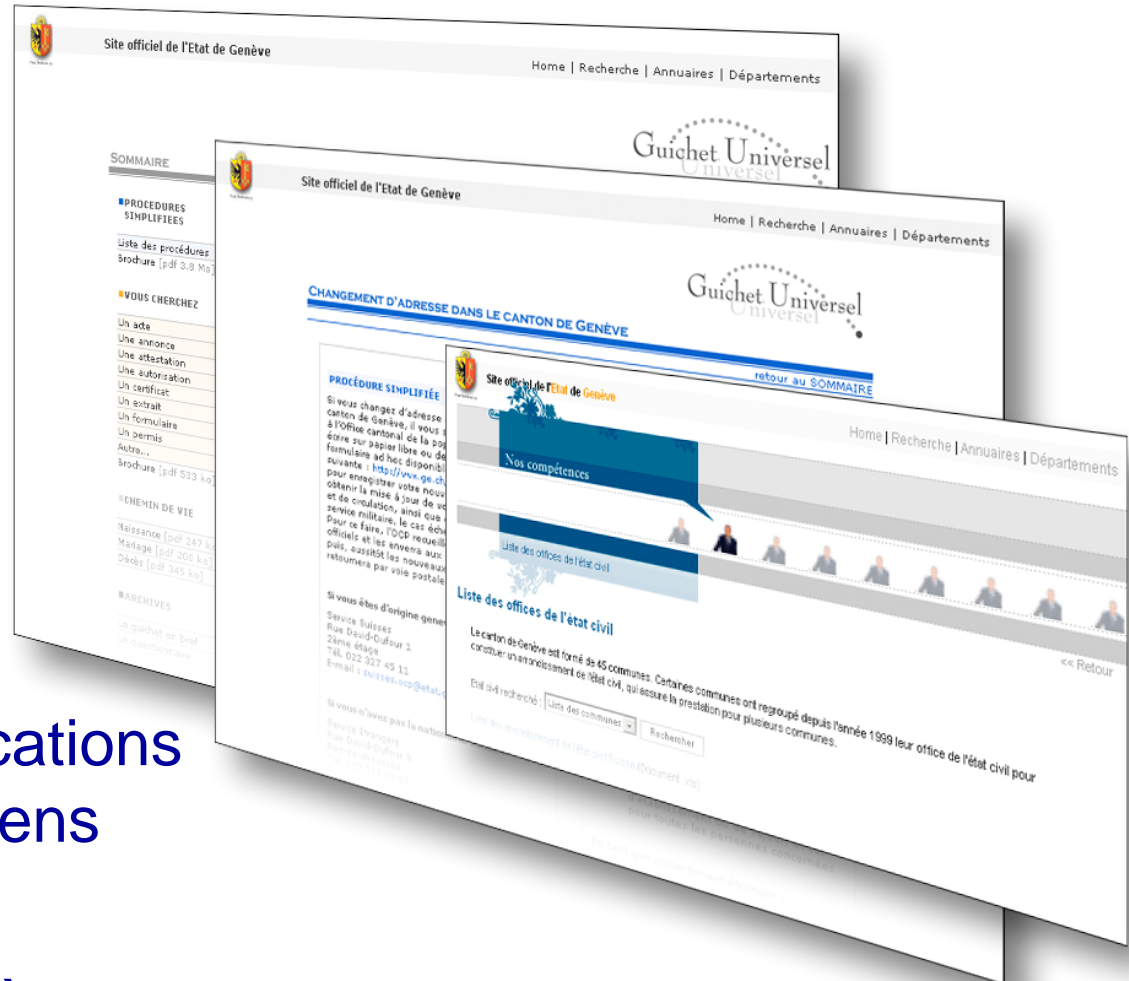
Site officiel de l'Etat de Genève

Home | Recherche | Annuaires | Départements

Guichet Universel

SOMMAIRE

PROCEDURES SIMPLIFIEES

Liste des procédures
Brochure [pdf 3.8 Mo]

VOUS CHERCHEZ

Un acte
Une annonce
Une attestation
Une autorisation
Un certificat
Un extrait
Un formulaire
Un permis
Autre...
Brochure [pdf 533 ko]

CHEMIN DE VIE

Naissance [pdf 247 ko]
Mariage [pdf 208 ko]
Décès [pdf 345 ko]

ARCHIVES

Site officiel de l'Etat de Genève

Home | Recherche | Annuaires | Départements

Guichet Universel

CHANGEMENT D'ADRESSE DANS LE CANTON DE GENÈVE

retour au SOMMAIRE

PROCÉDURE SIMPLIFIÉE

Si vous changez d'adresse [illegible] canton de Genève, il vous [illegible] à l'Office cantonal de la po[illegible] écrire sur papier libre ou de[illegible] formulaire ad hoc disponibl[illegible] suivante : http://www.ge.ch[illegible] pour enregistrer votre nouv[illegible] obtenir la mise à jour de vo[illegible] et de circulation, ainsi que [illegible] service militaire, le cas éch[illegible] Pour ce faire, l'OCP recueill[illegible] officiels et les enverra aux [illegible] puis, aussitôt les nouveaux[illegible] retournera par voie postale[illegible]

Si vous êtes d'origine gene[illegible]

Service Suisses
Rue David-Dufour 1
2ème étage
Tél. 022 327 45 11
E-mail : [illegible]

Site officiel de l'Etat de Genève

Home | Recherche | Annuaires | Départements

Nos compétences

Liste des offices de l'état civil

Liste des offices de l'état civil

Le canton de Genève est formé de 45 communes. Certaines communes ont regroupé depuis l'année 1999 leur office de l'état civil pour constituer un arrondissement de l'état civil, qui assure la prestation pour plusieurs communes.

<< Retour

Etat civil recherché : Liste des communes Rechercher

cations
ens